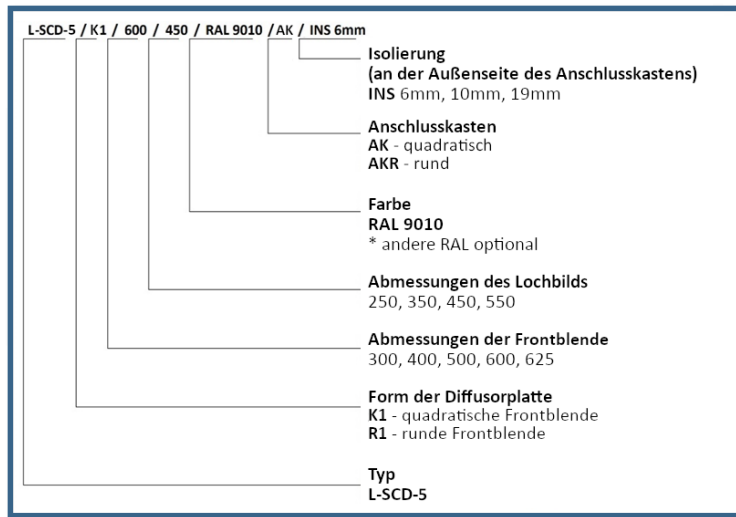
L-SCD-5 / K1 / 600 / 450 / RAL 9010 / AK / INS 6mm

Isolierung
(an der Außenseite des Anschlusskastens)
INS 6mm, 10mm, 19mm

Anschlusskasten
AK - quadratisch
AKR - rund

Farbe
RAL 9010
* andere RAL optional

Abmessungen des Lochbilds
250, 350, 450, 550

Abmessungen der Frontblende
300, 400, 500, 600, 625

Form der Diffusorplatte
K1 - quadratische Frontblende
R1 - runde Frontblende

Typ
L-SCD-5